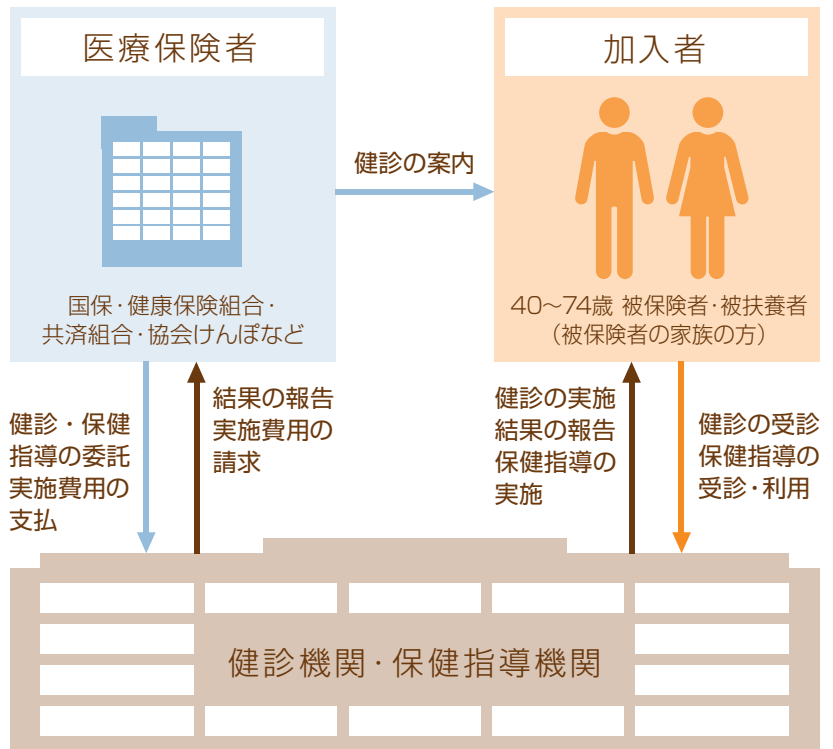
医療保険者

国保・健康保険組合・共済組合・協会けんぽなど

健診の案内

加入者

40～74歳 被保険者・被扶養者
（被保険者の家族の方）

健診・保健指導の委託
実施費用の支払

結果の報告
実施費用の請求

健診の実施
結果の報告
保健指導の実施

健診の受診
保健指導の受診・利用

健診機関・保健指導機関